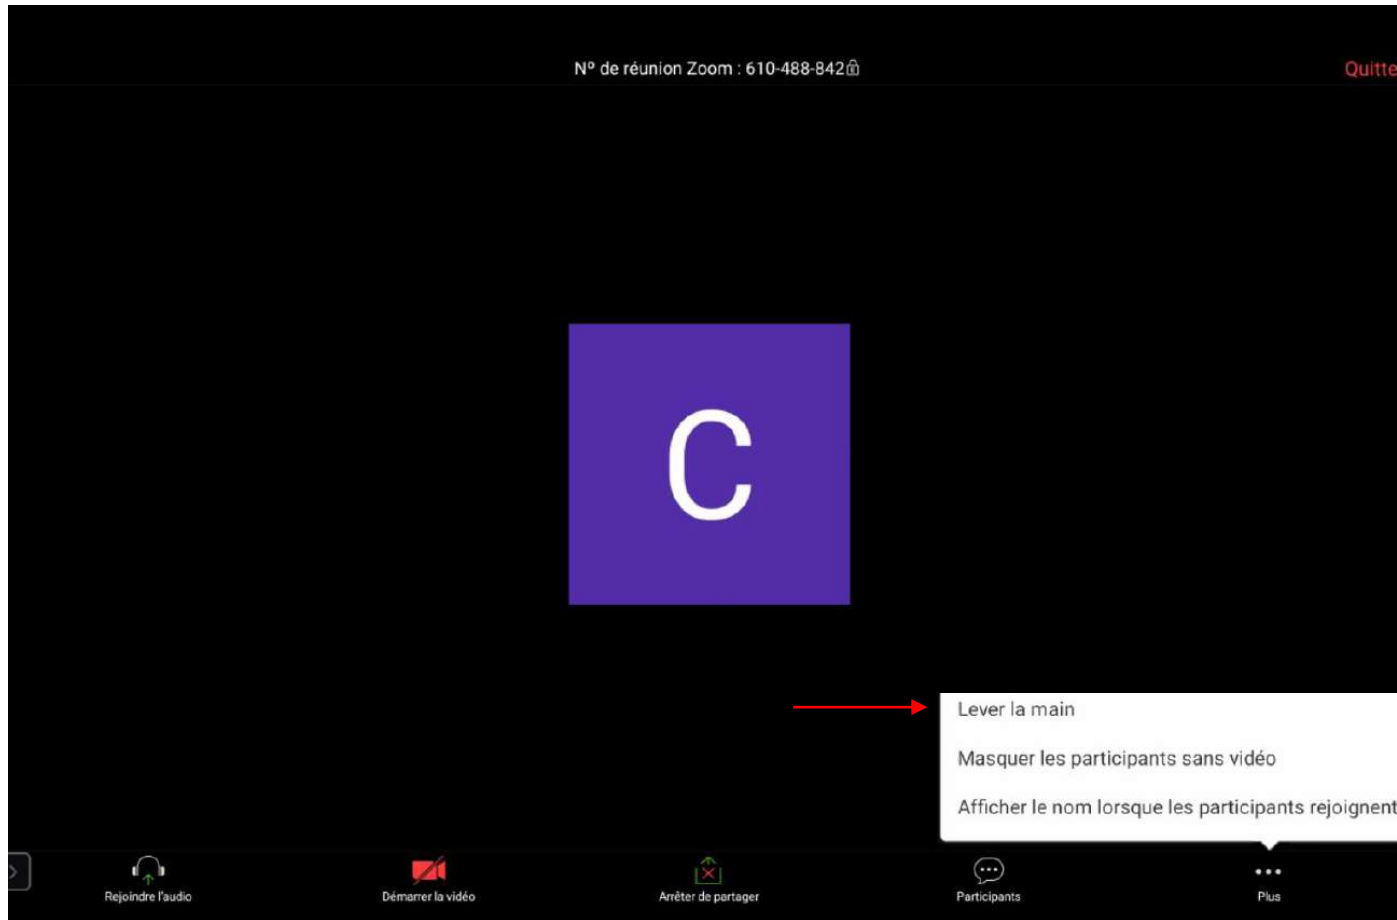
Nº de réunion Zoom : 610-488-842

Quitte

C

Lever la main

Masquer les participants sans vidéo

Afficher le nom lorsque les participants rejoignent

Rejoindre l'audio

Démarrer la vidéo

Arrêter de partager

Participants

Plus